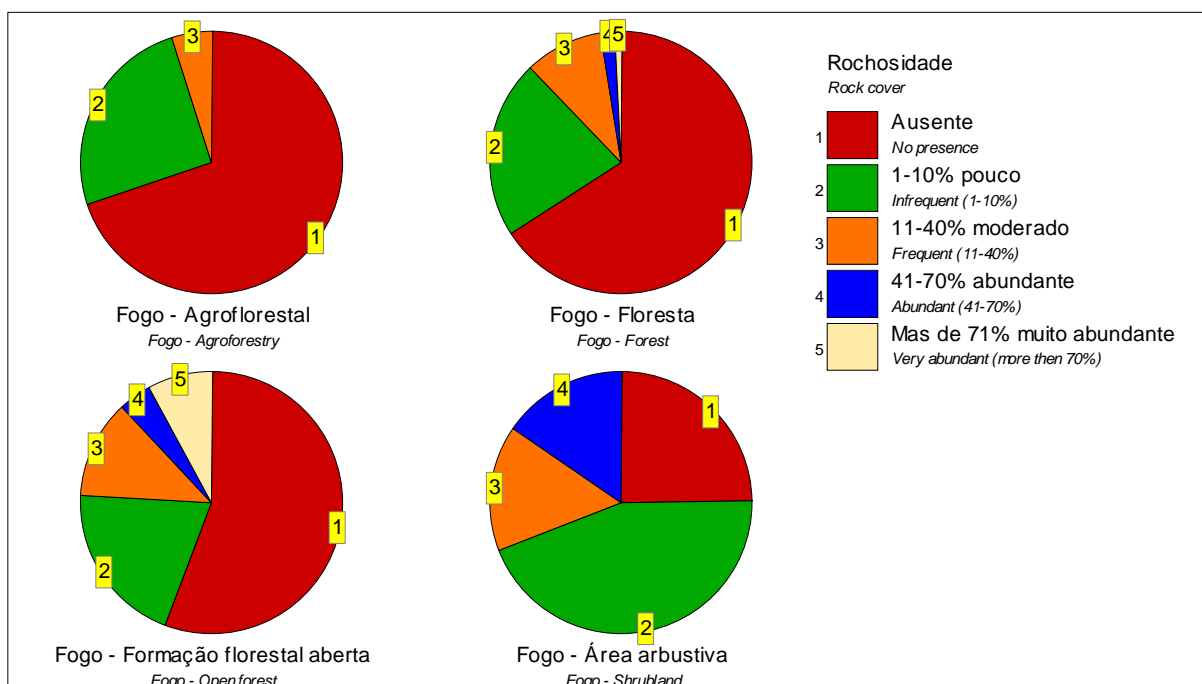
3
2
1
Fogo - Agroflorestal
Fogo - Agroforestry

3
4
5
2
1
Fogo - Floresta
Fogo - Forest

Rochosidade
Rock cover
1 Ausente
No presence
2 1-10% pouco
Infrequent (1-10%)
3 11-40% moderado
Frequent (11-40%)
4 41-70% abundante
Abundant (41-70%)
5 Mas de 71% muito abundante
Very abundant (more then 70%)

5
4
3
2
1
Fogo - Formação florestal aberta
Fogo - Open forest

4
1
3
2
Fogo - Área arbustiva
Fogo - Shrubland